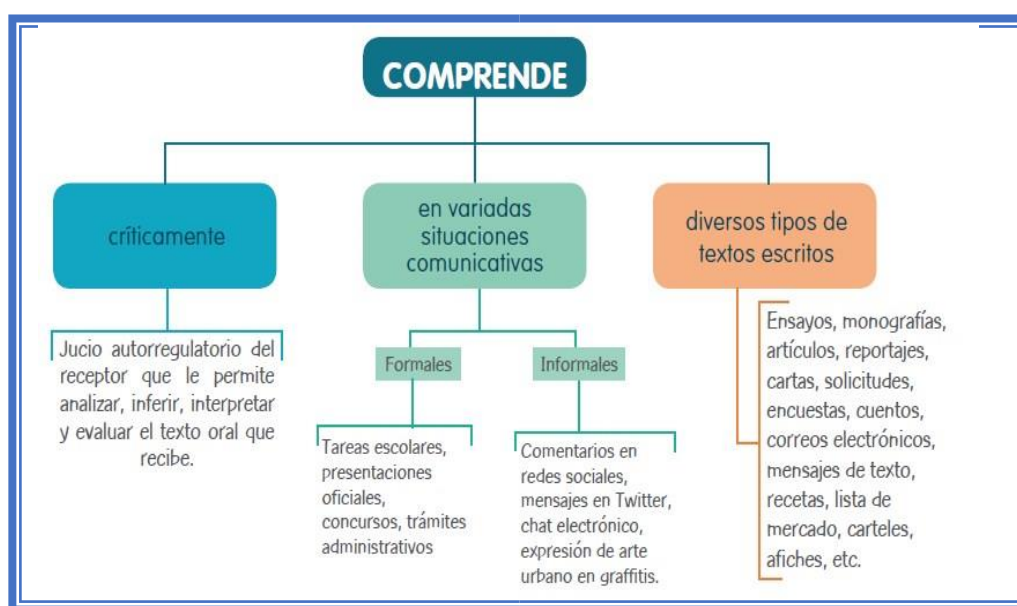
COMPRENDE

críticamente

Jucio autorregulatorio del receptor que le permite analizar, inferir, interpretar y evaluar el texto oral que recibe.

en variadas situaciones comunicativas

Formales

Tareas escolares, presentaciones oficiales, concursos, trámites administrativos

Informales

Comentarios en redes sociales, mensajes en Twitter, chat electrónico, expresión de arte urbano en graffitis.

diversos tipos de textos escritos

Ensayos, monografías, artículos, reportajes, cartas, solicitudes, encuestas, cuentos, correos electrónicos, mensajes de texto, recetas, lista de mercado, carteles, afiches, etc.